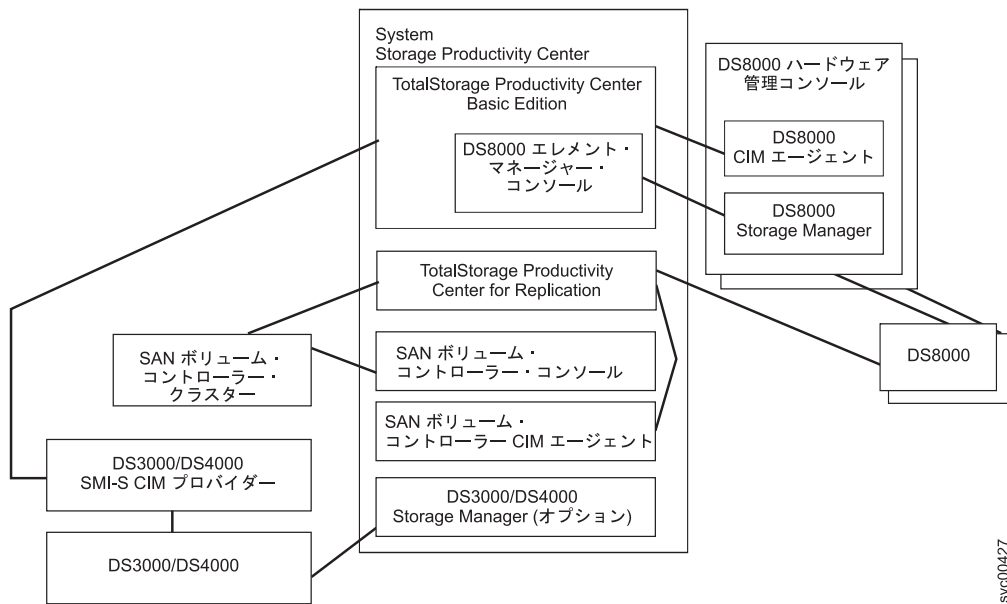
System
Storage Productivity Center

TotalStorage Productivity Center
Basic Edition

DS8000 エレメント・
マネージャー・
コンソール

TotalStorage Productivity
Center for Replication

SAN ボリューム・
コントローラー・コンソール

SAN ボリューム・
コントローラー CIM エージェント

DS3000/DS4000
Storage Manager (オプション)

DS8000 ハードウェア
管理コンソール

DS8000
CIM エージェント

DS8000
Storage Manager

DS8000

SAN ボリューム・
コントローラー・
クラスター

DS3000/DS4000
SMI-S CIM プロバイダー

DS3000/DS4000

svc00427